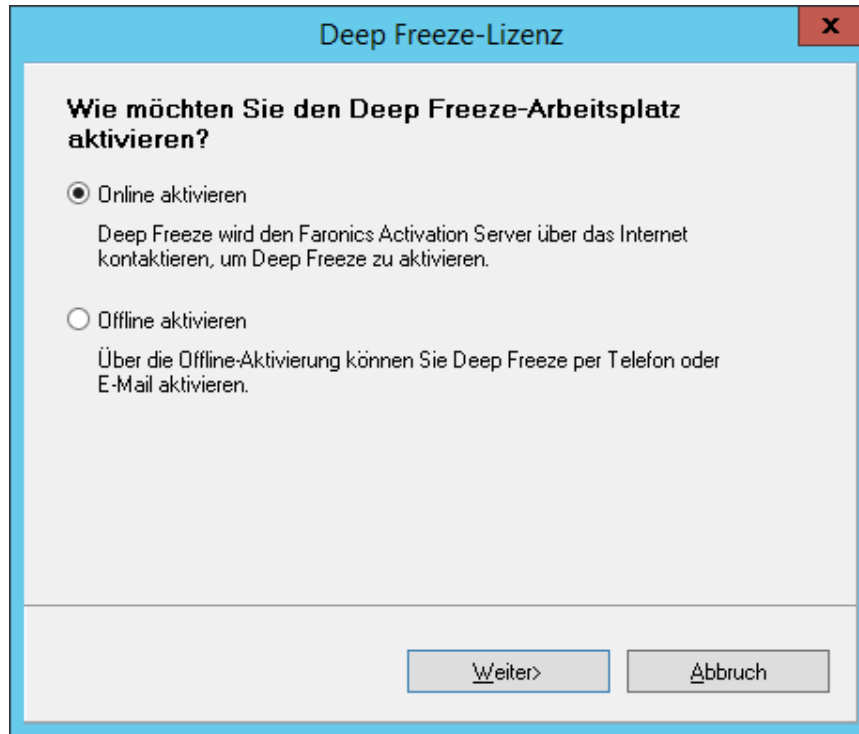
Deep Freeze-Lizenz

x

Wie möchten Sie den Deep Freeze-Arbeitsplatz aktivieren?

Online aktivieren

Deep Freeze wird den Faronics Activation Server über das Internet kontaktieren, um Deep Freeze zu aktivieren.

Offline aktivieren

Über die Offline-Aktivierung können Sie Deep Freeze per Telefon oder E-Mail aktivieren.

Weiter>

Abbruch